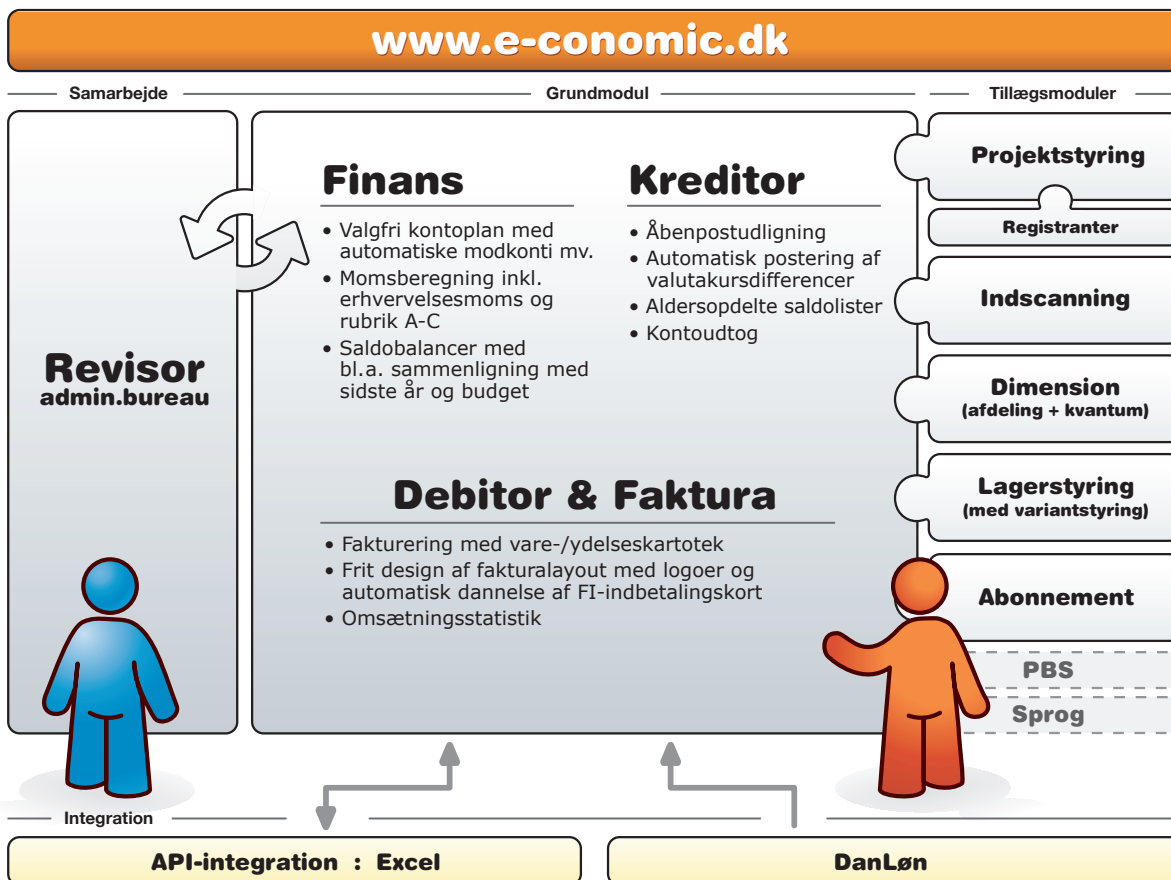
www.e-conomic.dk

Samarbejde

Grundmodul

Tillægsmoduler

Finans

• Valgfri kontoplan med automatiske modkonti mv.
• Momsberegning inkl. erhvervelsesmoms og rubrik A-C
• Saldobalancer med bl.a. sammenligning med sidste år og budget

Kreditor

• Åbenpostudligning
• Automatisk postering af valutakursdifferencer
• Aldersopdelte saldolister
• Kontoudtog

Revisor
admin.bureau

Debitor & Faktura

• Fakturering med vare-/ydelseskartotek
• Frit design af fakturalayout med logoer og automatisk dannelse af FI-indbetalingskort
• Omsætningsstatistik

Projektstyring

Registranter

Indscanning

Dimension
(afdeling + kvantum)

Lagerstyring
(med variantstyring)

Abonnement

PBS

Sprog

Integration

API-integration : Excel

DanLøn